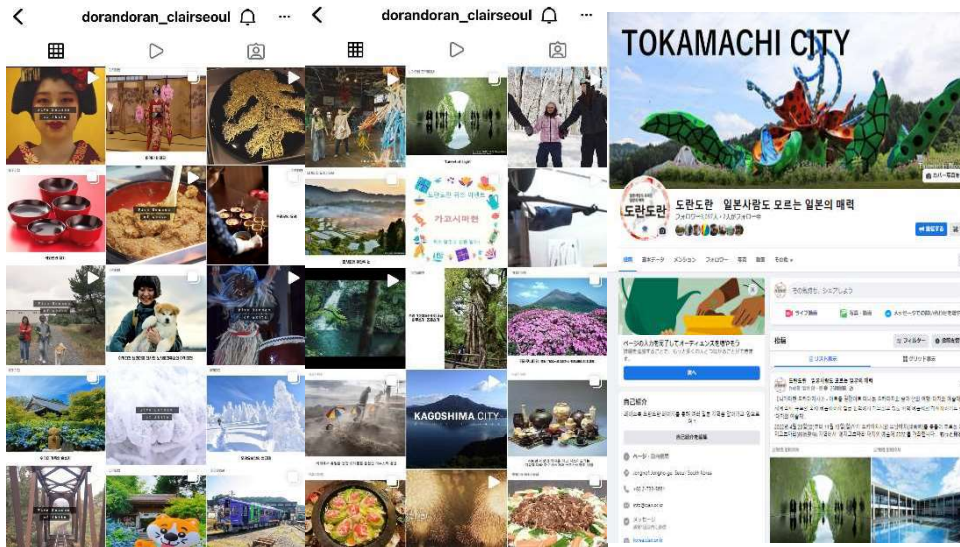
dorandoran_clairseoul

dorandoran_clairseoul

TOKAMACHI CITY

KAGOSHIMA CITY

가고시마현

도란도란

도란도란 일본사람도 모르는 일본의 매력

フォロワー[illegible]人・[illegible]人をフォロー中

投稿 基本データ メンション フォロワー 写真 動画 その他

その気持ち、シェアしよう

ライブ動画 写真・動画 メッセージで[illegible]

ページの人が充実してオーディエンスを増やそう

自己紹介

投稿

フィルター

リスト表示 グリッド表示

도란도란 일본사람도 모르는 일본의 매력

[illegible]

カバー写真を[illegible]

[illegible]